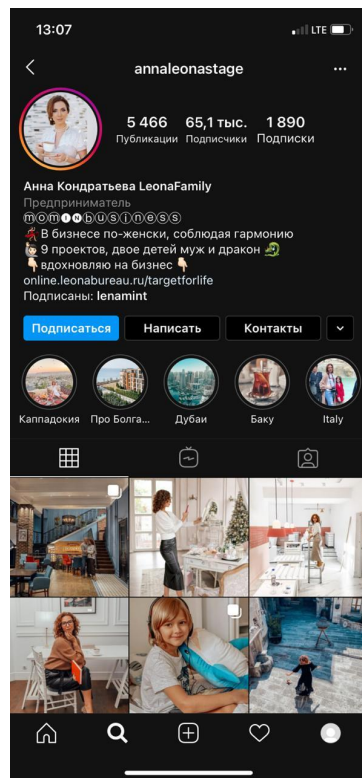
13:07
LTE

annaleonastage

5 466
Публикации
65,1 тыс.
Подписчики
1 890
Подписки

Анна Кондратьева LeonaFamily
Предприниматель
ⓜⓞⓜ🅝ⓑⓤⓢⓘⓝⓔⓢⓢ
💃 В бизнесе по-женски, соблюдая гармонию
👩 9 проектов, двое детей муж и дракон 🐲
👇 вдохновляю на бизнес 👇
online.leonabureau.ru/targetforlife
Подписаны: lenamint

Подписаться
Написать
Контакты

Каппадокия
Про Болга...
Дубаи
Баку
Italy